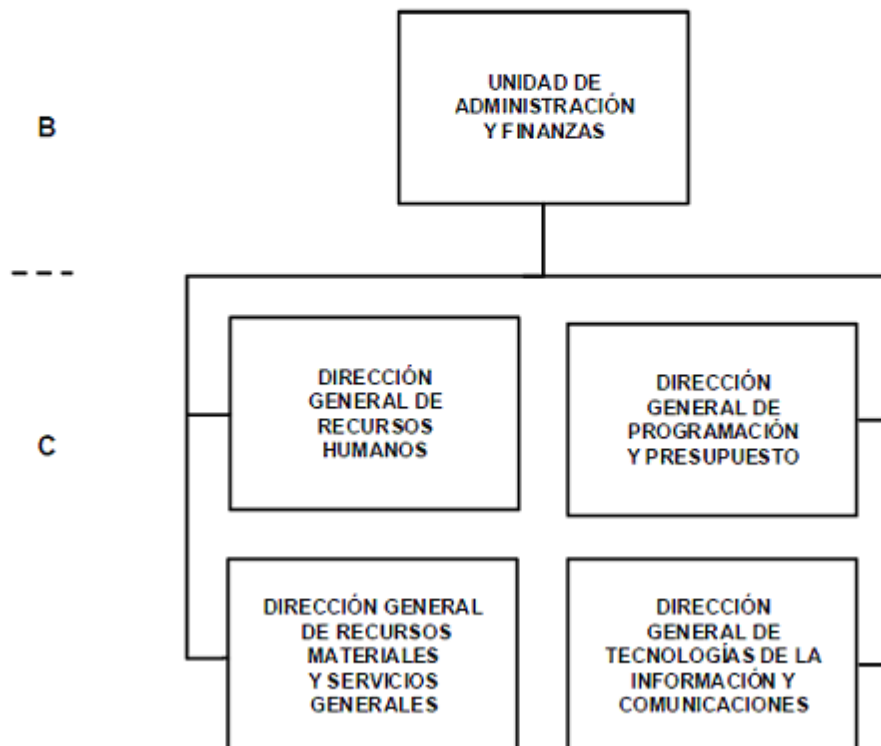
B

UNIDAD DE ADMINISTRACIÓN Y FINANZAS

C

DIRECCIÓN GENERAL DE RECURSOS HUMANOS

DIRECCIÓN GENERAL DE PROGRAMACIÓN Y PRESUPUESTO

DIRECCIÓN GENERAL DE RECURSOS MATERIALES Y SERVICIOS GENERALES

DIRECCIÓN GENERAL DE TECNOLOGÍAS DE LA INFORMACIÓN Y COMUNICACIONES